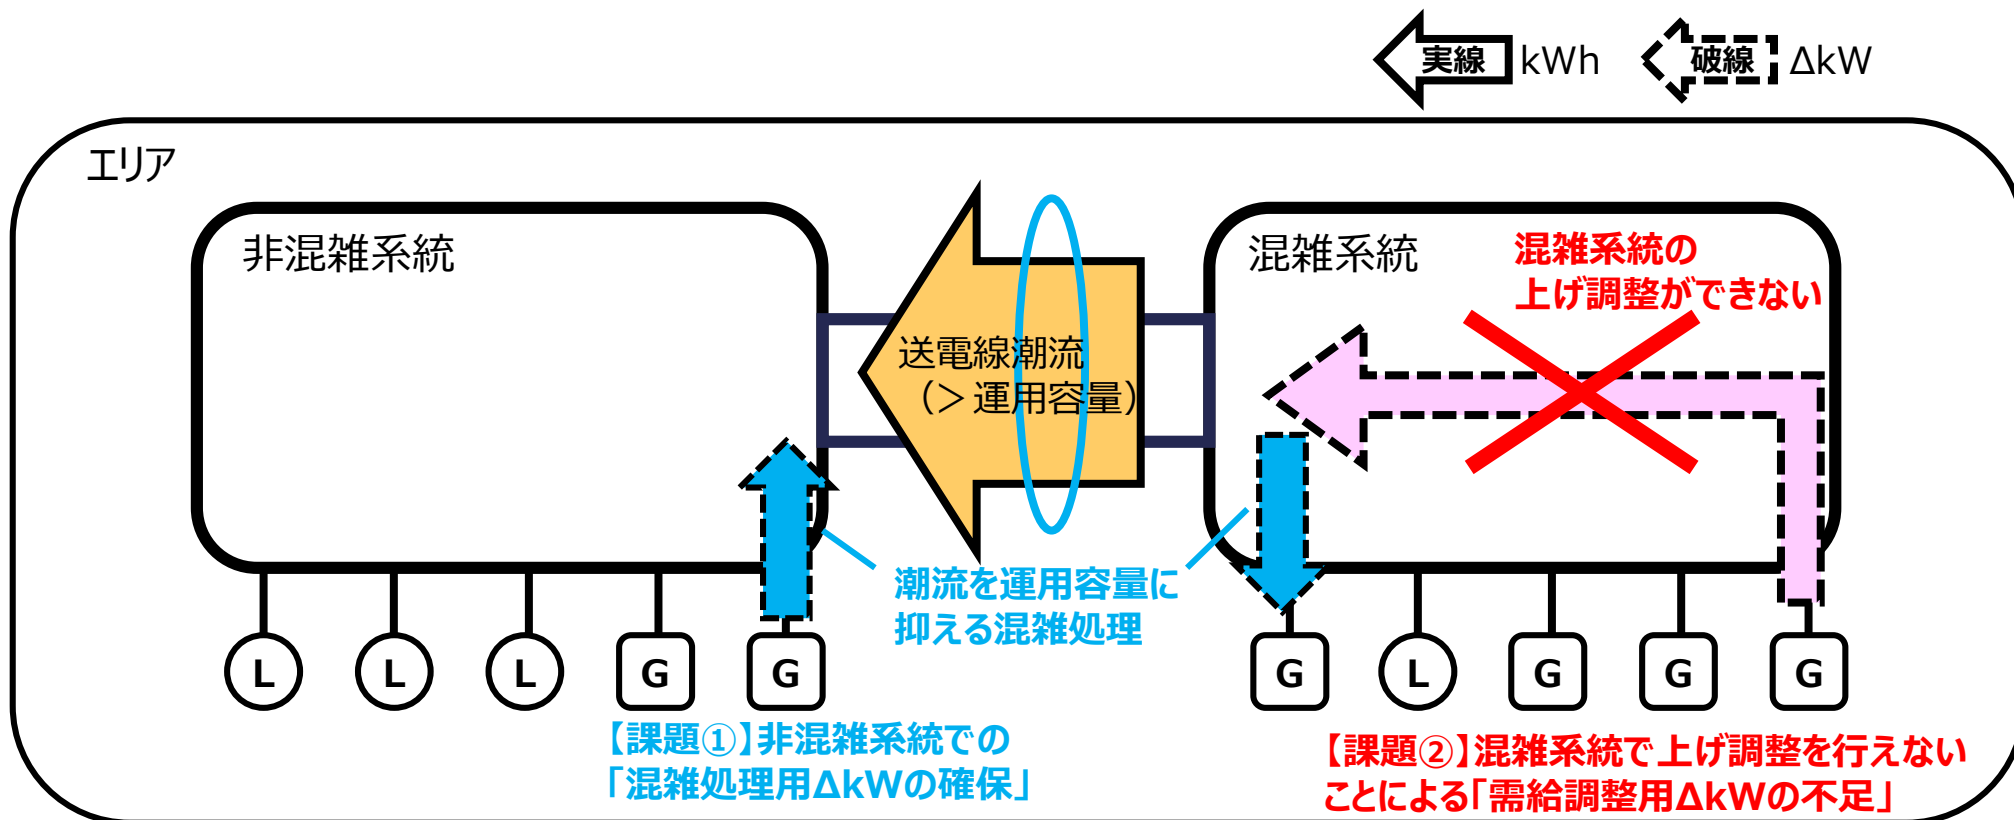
実線 kWh 破線 ΔkW

エリア

非混雑系統

送電線潮流
（＞運用容量）

混雑系統

混雑系統の
上げ調整ができない

潮流を運用容量に
抑える混雑処理

L L L G G

G L G G G

【課題①】非混雑系統での
「混雑処理用ΔkWの確保」

【課題②】混雑系統で上げ調整を行えない
ことによる「需給調整用ΔkWの不足」